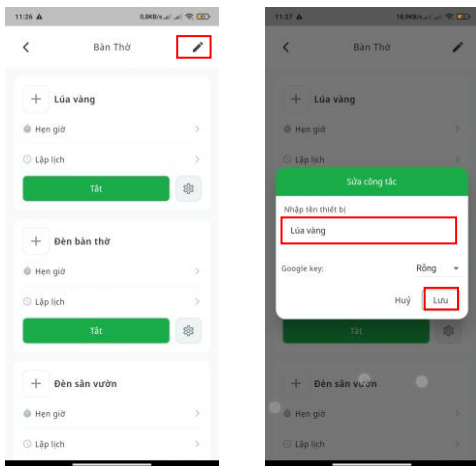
11:26 0,0KB/s

Bàn Thờ

Lúa vàng

Hẹn giờ

Lập lịch

Tắt

Đèn bàn thờ

Hẹn giờ

Lập lịch

Tắt

Đèn sân vườn

Hẹn giờ

Lập lịch

11:27 16,9KB/s

Bàn Thờ

Lúa vàng

Hẹn giờ

Lập lịch

Sửa công tắc

Nhập tên thiết bị

Lúa vàng

Google key:

Rỗng

Huỷ

Lưu

Tắt

Đèn sân vườn

Hẹn giờ

Lập lịch